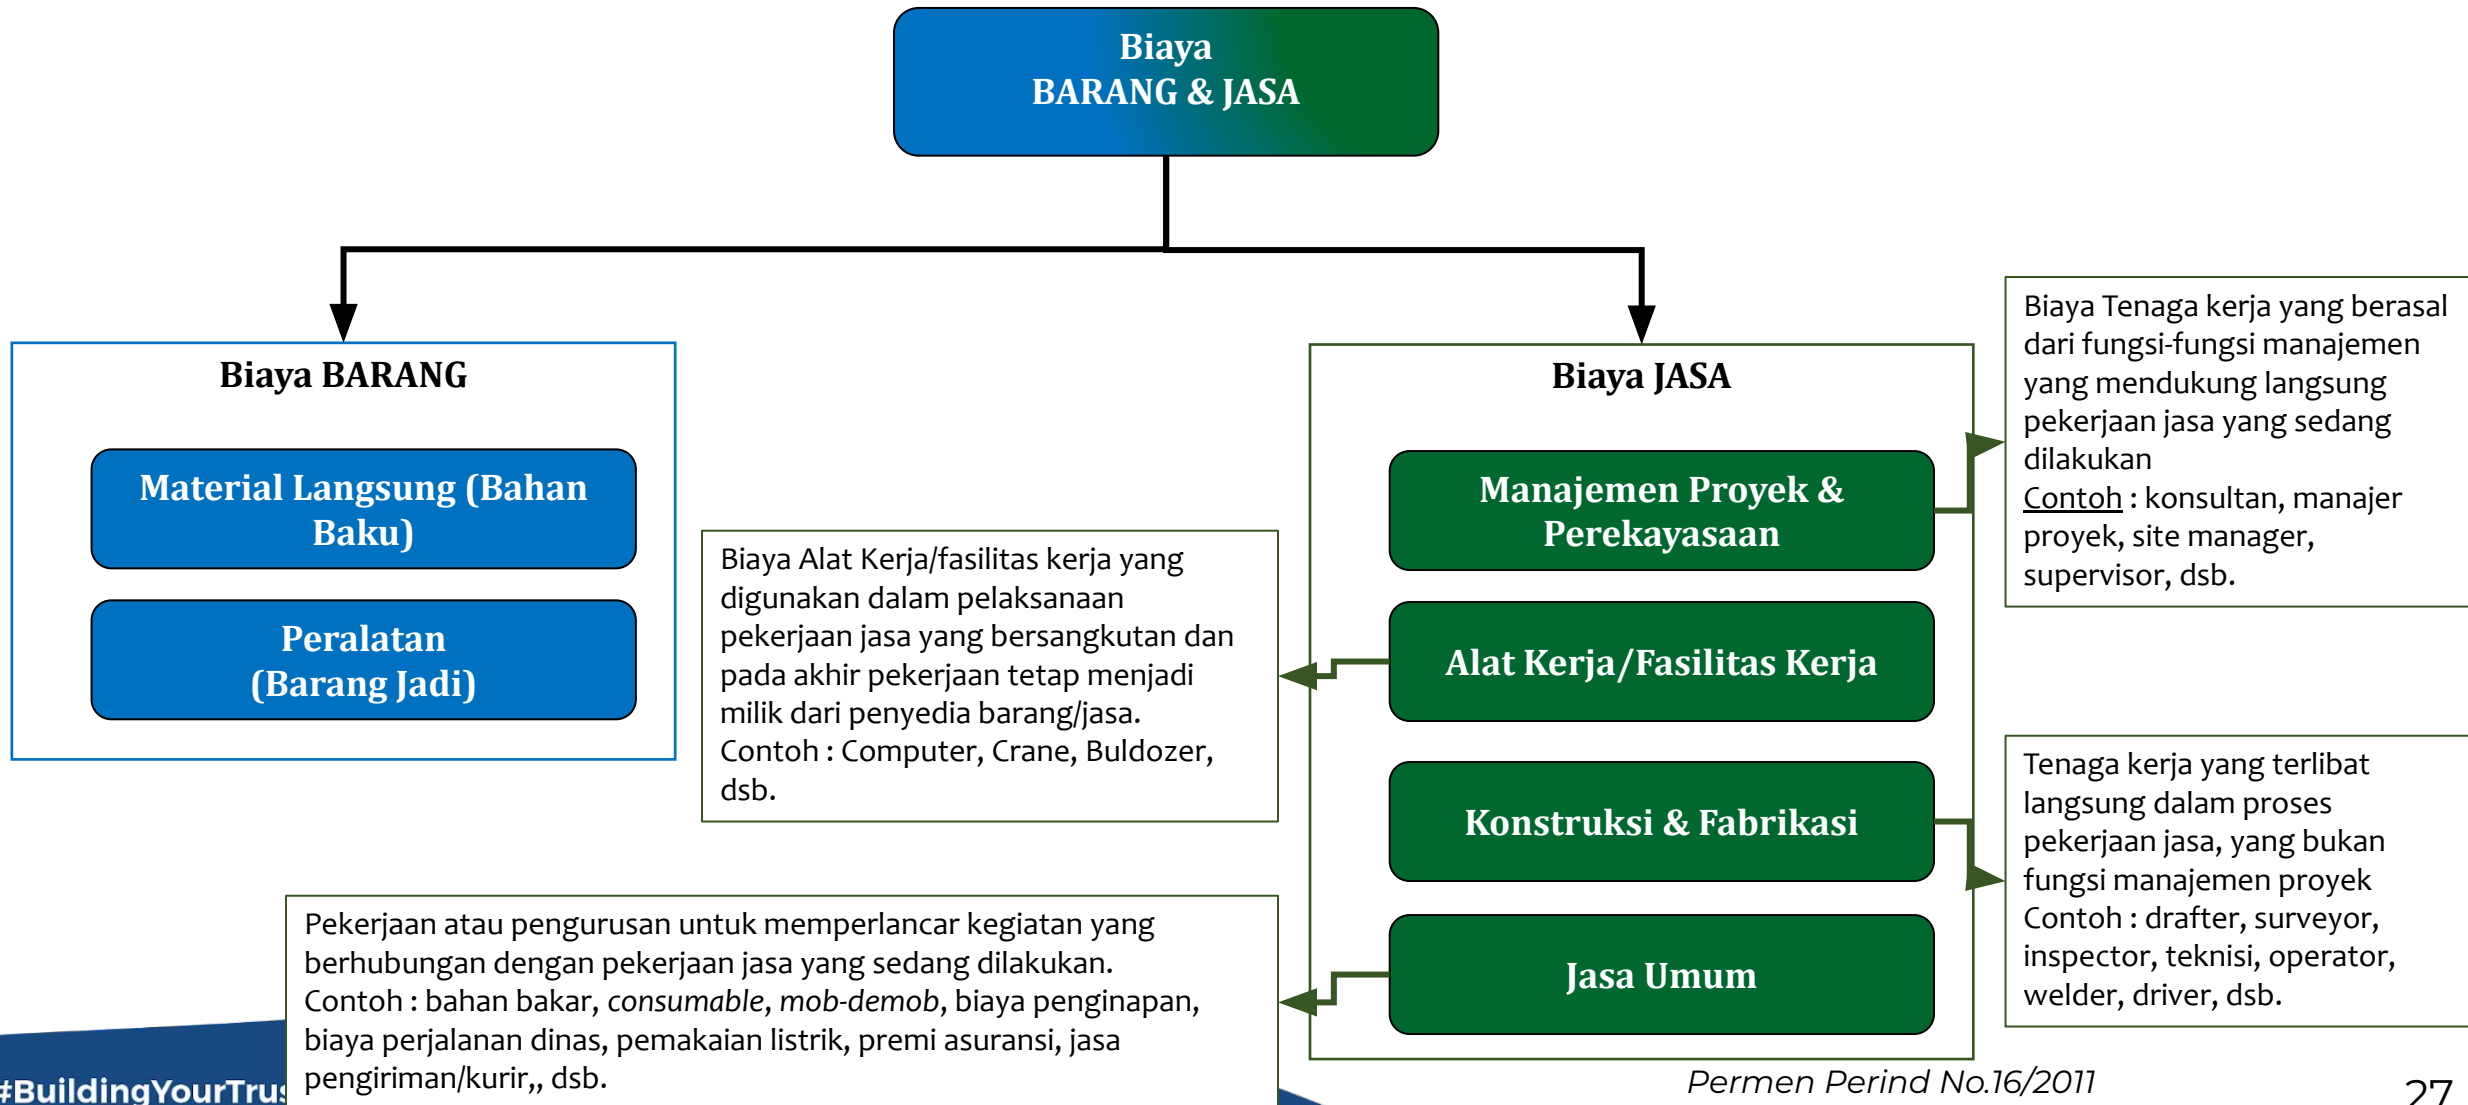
Biaya
BARANG & JASA

Biaya BARANG

Material Langsung (Bahan Baku)

Peralatan
(Barang Jadi)

Biaya JASA

Manajemen Proyek & Perekayasaan

Alat Kerja/Fasilitas Kerja

Konstruksi & Fabrikasi

Jasa Umum

Biaya Tenaga kerja yang berasal dari fungsi-fungsi manajemen yang mendukung langsung pekerjaan jasa yang sedang dilakukan
Contoh : konsultan, manajer proyek, site manager, supervisor, dsb.

Biaya Alat Kerja/fasilitas kerja yang digunakan dalam pelaksanaan pekerjaan jasa yang bersangkutan dan pada akhir pekerjaan tetap menjadi milik dari penyedia barang/jasa.
Contoh : Computer, Crane, Buldozer, dsb.

Tenaga kerja yang terlibat langsung dalam proses pekerjaan jasa, yang bukan fungsi manajemen proyek
Contoh : drafter, surveyor, inspector, teknisi, operator, welder, driver, dsb.

Pekerjaan atau pengurusan untuk memperlancar kegiatan yang berhubungan dengan pekerjaan jasa yang sedang dilakukan.
Contoh : bahan bakar, *consumable*, *mob-demob*, biaya penginapan, biaya perjalanan dinas, pemakaian listrik, premi asuransi, jasa pengiriman/kurir,, dsb.

#BuildingYourTrus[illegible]

Permen Perind No.16/2011

27